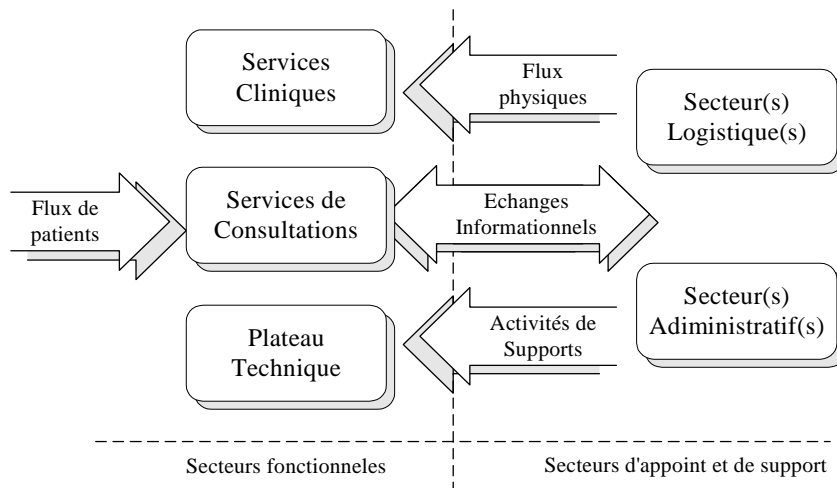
Services Cliniques

Flux physiques

Secteur(s) Logistique(s)

Flux de patients

Services de Consultations

Echanges Informationnels

Secteur(s) Adiministratif(s)

Plateau Technique

Activités de Supports

Secteurs fonctionneles

Secteurs d'appoint et de support